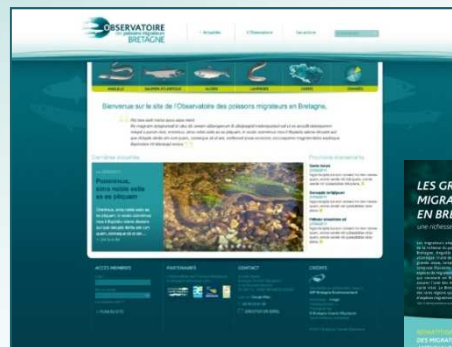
OBSERVATOIRE
des poissons migrateurs
BRETAGNE

> Actualités
L'Observatoire
Les actions

ANGUILLE
SAUMON ATLANTIQUE
ALOSES
LAMPROIES
TRUITE
CONCHE

Bienvenue sur le site de l'Observatoire des poissons migrateurs en Bretagne.

Dernière actualités

Printemps, sous notre salle ou se piquer

Prochains évènements

ACCÈS MEMBRES
PARTENAIRES
CONTACT
CRÉDITS

LES GR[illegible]
MIGRA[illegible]
EN BRE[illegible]
une richesse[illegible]